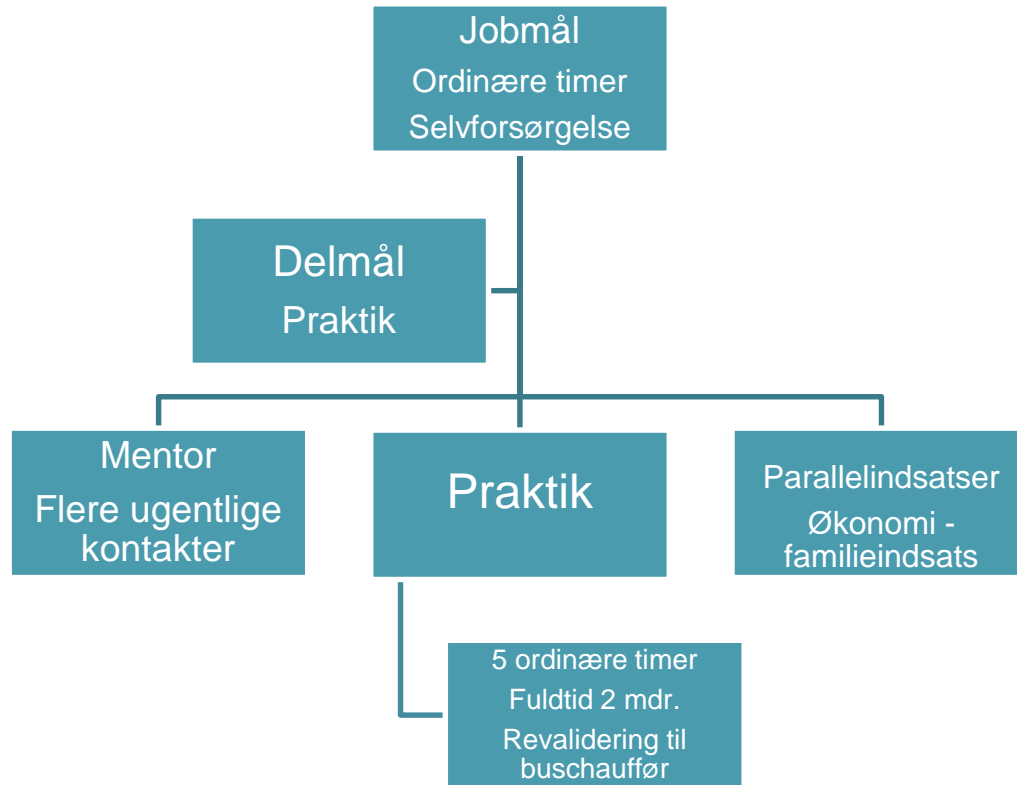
Jobmål
Ordinære timer
Selvforsørgelse

Delmål
Praktik

Mentor
Flere ugentlige kontakter

Praktik

Parallelindsatser
Økonomi - familieindsats

5 ordinære timer
Fuldtid 2 mdr.
Revalidering til buschauffør